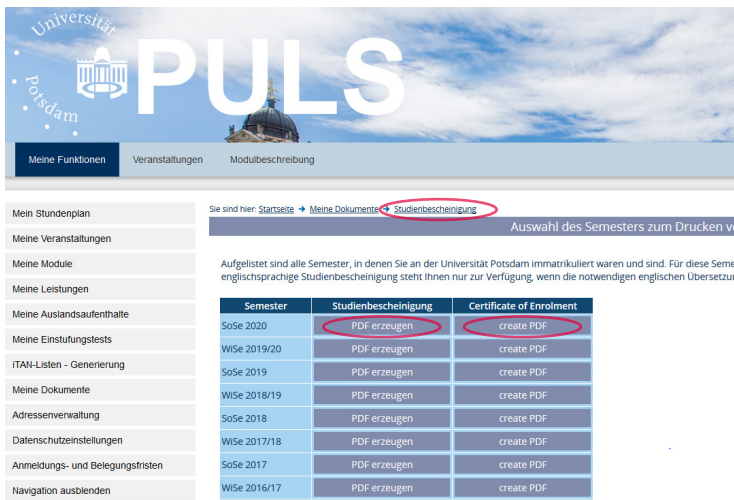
Universität Potsdam

PULS

Meine Funktionen | Veranstaltungen | Modulbeschreibung

Meine Stundenplan
Meine Veranstaltungen
Meine Module
Meine Leistungen
Meine Auslandsaufenthalte
Meine Einstufungstests
iTAN-Listen - Generierung
Meine Dokumente
Adressenverwaltung
Datenschutzeinstellungen
Anmeldungs- und Belegungsfristen
Navigation ausblenden

Sie sind hier: Startseite → Meine Dokumente → Studienbescheinigung

Auswahl des Semesters zum Drucken v

Aufgelistet sind alle Semester, in denen Sie an der Universität Potsdam immatrikuliert waren und sind. Für diese Seme englischsprachige Studienbescheinigung steht Ihnen nur zur Verfügung, wenn die notwendigen englischen Übersetzun

| Semester | Studienbescheinigung | Certificate of Enrolment |
|---|---|---|
| SoSe 2020 | PDF erzeugen | create PDF |
| WiSe 2019/20 | PDF erzeugen | create PDF |
| SoSe 2019 | PDF erzeugen | create PDF |
| WiSe 2018/19 | PDF erzeugen | create PDF |
| SoSe 2018 | PDF erzeugen | create PDF |
| WiSe 2017/18 | PDF erzeugen | create PDF |
| SoSe 2017 | PDF erzeugen | create PDF |
| WiSe 2016/17 | PDF erzeugen | create PDF |